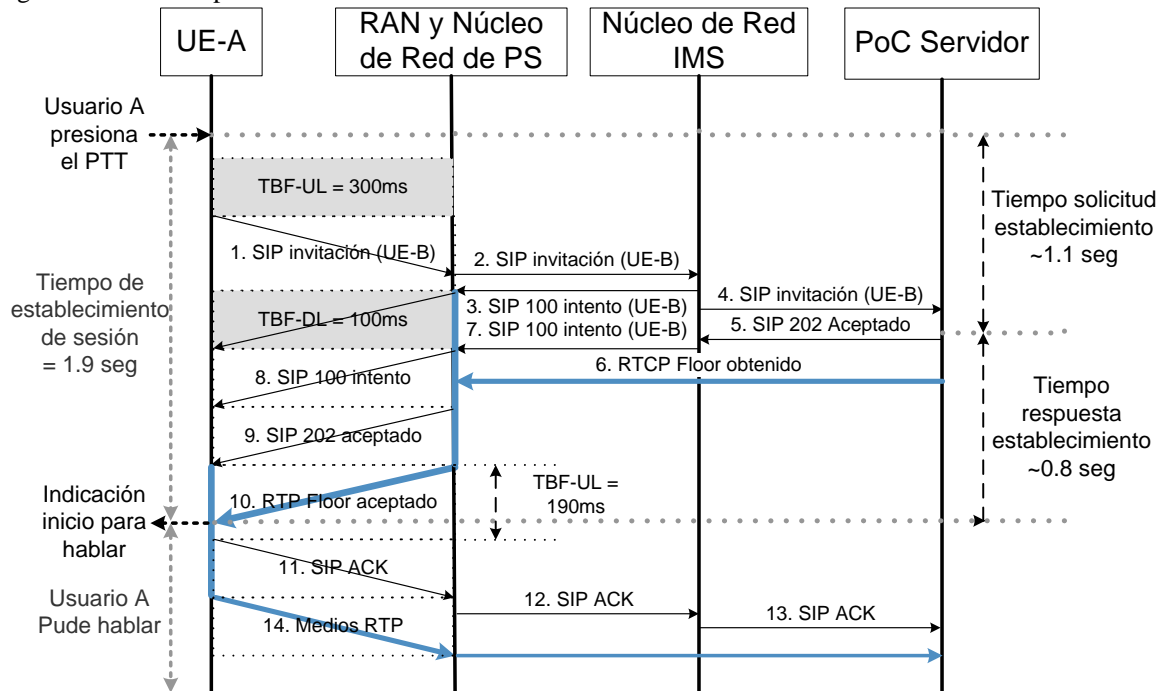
UE-A

RAN y Núcleo de Red de PS

Núcleo de Red IMS

PoC Servidor

Usuario A presiona el PTT

TBF-UL = 300ms

Tiempo solicitud establecimiento ~1.1 seg

1. SIP invitación (UE-B)

2. SIP invitación (UE-B)

Tiempo de establecimiento de sesión = 1.9 seg

3. SIP 100 intento (UE-B)

4. SIP invitación (UE-B)

TBF-DL = 100ms

7. SIP 100 intento (UE-B)

5. SIP 202 Aceptado

6. RTCP Floor obtenido

8. SIP 100 intento

Tiempo respuesta establecimiento ~0.8 seg

9. SIP 202 aceptado

TBF-UL = 190ms

Indicación inicio para hablar

10. RTP Floor aceptado

11. SIP ACK

Usuario A Pude hablar

12. SIP ACK

13. SIP ACK

14. Medios RTP